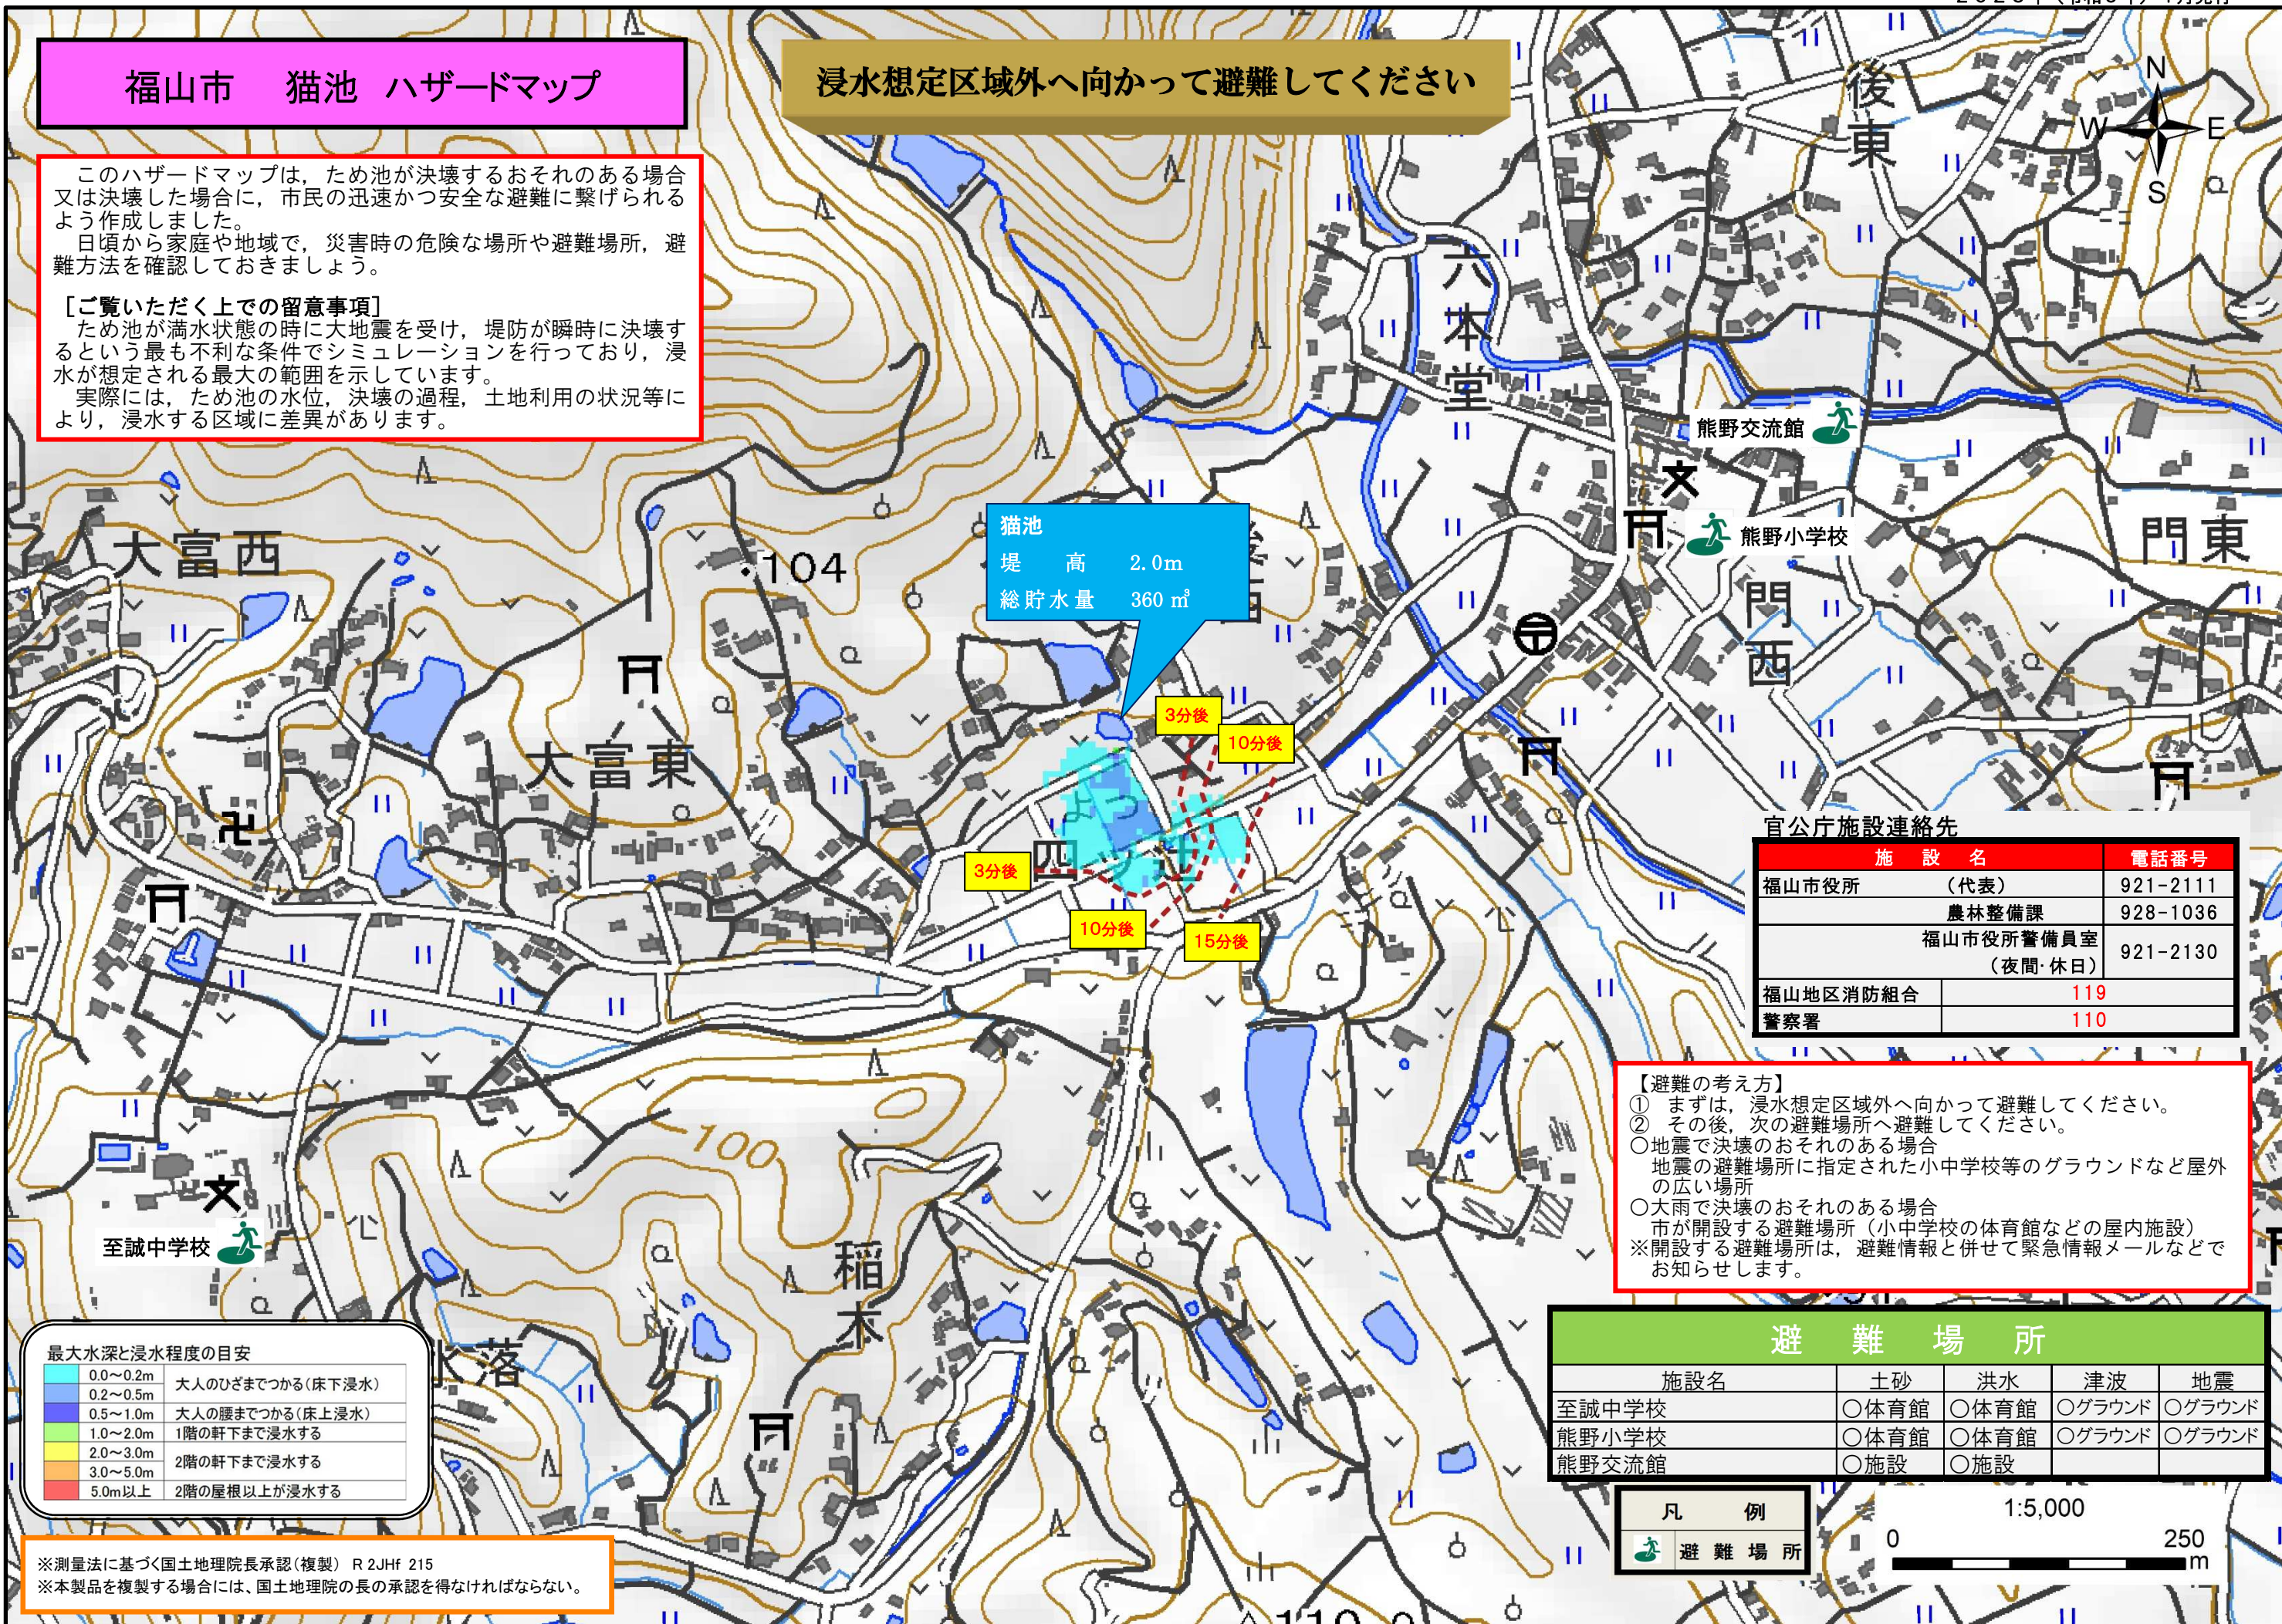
福山市　猫池　ハザードマップ

浸水想定区域外へ向かって避難してください

このハザードマップは，ため池が決壊するおそれのある場合又は決壊した場合に，市民の迅速かつ安全な避難に繋げられるよう作成しました。
日頃から家庭や地域で，災害時の危険な場所や避難場所，避難方法を確認しておきましょう。

［ご覧いただく上での留意事項］
ため池が満水状態の時に大地震を受け，堤防が瞬時に決壊するという最も不利な条件でシミュレーションを行っており，浸水が想定される最大の範囲を示しています。
実際には，ため池の水位，決壊の過程，土地利用の状況等により，浸水する区域に差異があります。

N
W
E
S

後東
六本堂
熊野交流館
熊野小学校
門東
門西
大富西
104
大富東
稲木
落
100
110.0

猫池
堤　高　2.0m
総貯水量　360 m³

3分後
10分後
3分後
10分後
15分後

官公庁施設連絡先
| 施　設　名 | 電話番号 |
|---|---|
| 福山市役所　（代表） | 921-2111 |
| 農林整備課 | 928-1036 |
| 福山市役所警備員室（夜間･休日） | 921-2130 |
| 福山地区消防組合 | 119 |
| 警察署 | 110 |

【避難の考え方】
① まずは，浸水想定区域外へ向かって避難してください。
② その後，次の避難場所へ避難してください。
○地震で決壊のおそれのある場合
地震の避難場所に指定された小中学校等のグラウンドなど屋外の広い場所
○大雨で決壊のおそれのある場合
市が開設する避難場所（小中学校の体育館などの屋内施設）
※開設する避難場所は，避難情報と併せて緊急情報メールなどでお知らせします。

避　難　場　所
| 施設名 | 土砂 | 洪水 | 津波 | 地震 |
|---|---|---|---|---|
| 至誠中学校 | ○体育館 | ○体育館 | ○グラウンド | ○グラウンド |
| 熊野小学校 | ○体育館 | ○体育館 | ○グラウンド | ○グラウンド |
| 熊野交流館 | ○施設 | ○施設 | | |

至誠中学校

最大水深と浸水程度の目安
| 0.0～0.2m | 大人のひざまでつかる（床下浸水） |
|---|---|
| 0.2～0.5m | |
| 0.5～1.0m | 大人の腰までつかる（床上浸水） |
| 1.0～2.0m | 1階の軒下まで浸水する |
| 2.0～3.0m | 2階の軒下まで浸水する |
| 3.0～5.0m | |
| 5.0m以上 | 2階の屋根以上が浸水する |

凡　例
避　難　場　所

1:5,000
0
250
m

※測量法に基づく国土地理院長承認（複製） R 2JHf 215
※本製品を複製する場合には、国土地理院の長の承認を得なければならない。